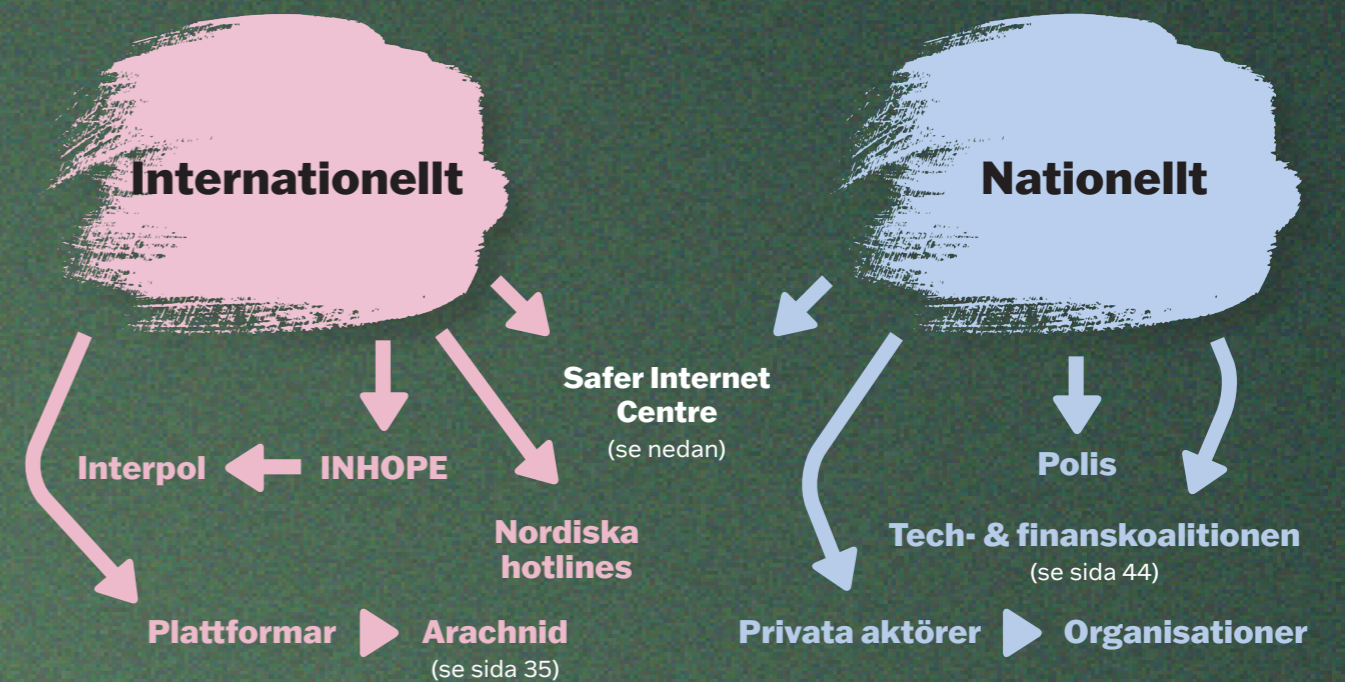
Internationellt

Nationellt

Safer Internet Centre
(se nedan)

Interpol

INHOPE

Nordiska hotlines

Plattformar

Arachnid
(se sida 35)

Polis

Tech- & finanskoalitionen
(se sida 44)

Privata aktörer

Organisationer